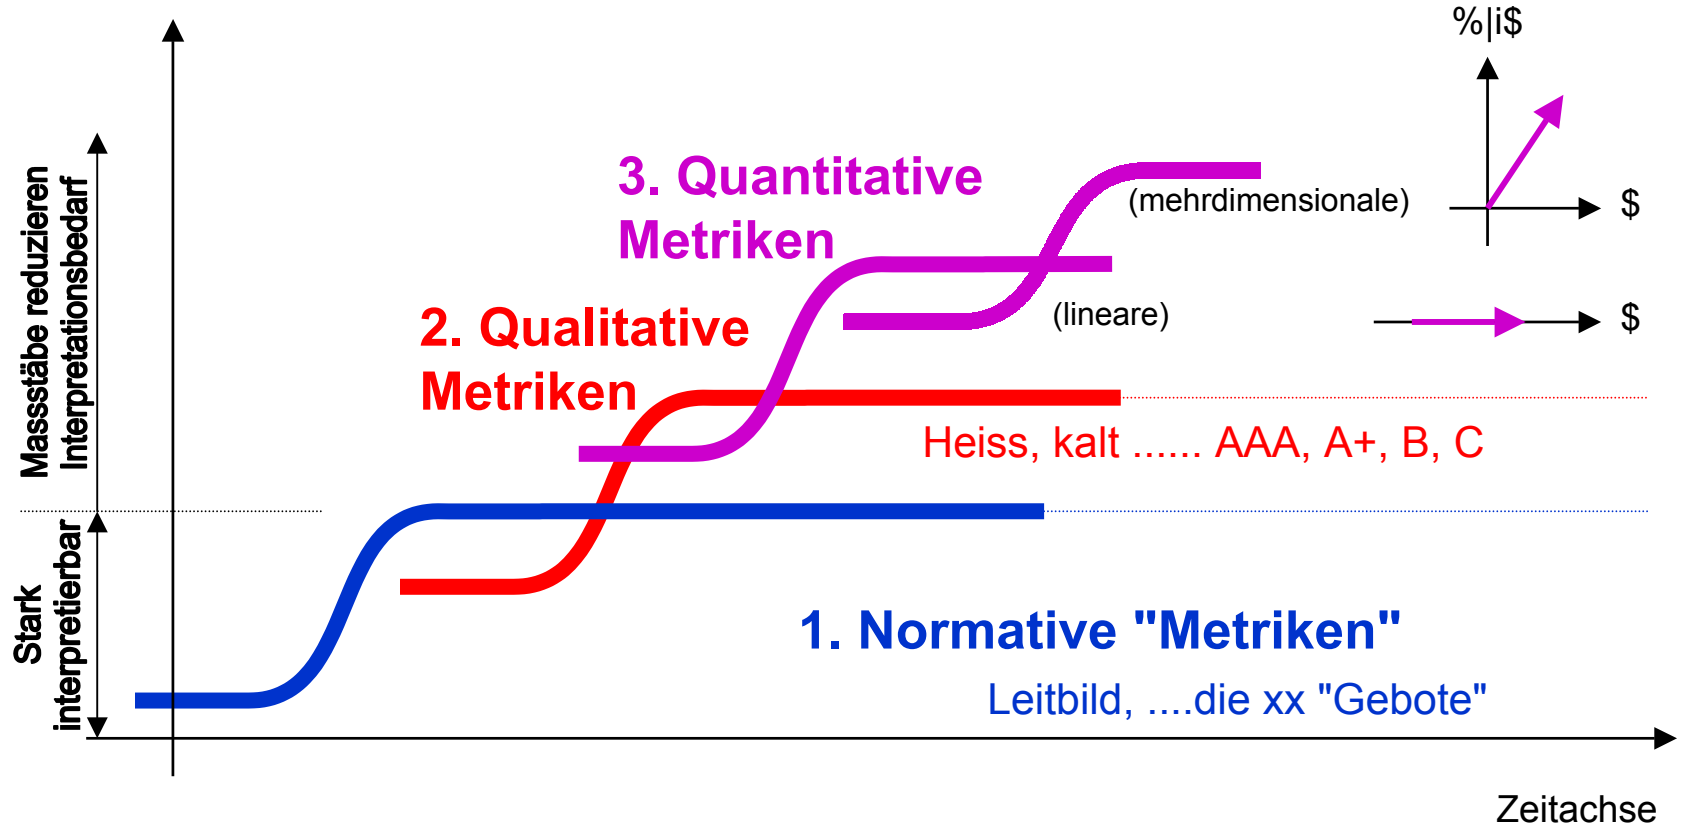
%|i$

$

$

3. Quantitative Metriken

(mehrdimensionale)

(lineare)

2. Qualitative Metriken

Heiss, kalt ...... AAA, A+, B, C

Massstäbe reduzieren Interpretationsbedarf

Stark interpretierbar

1. Normative "Metriken"

Leitbild, ....die xx "Gebote"

Zeitachse